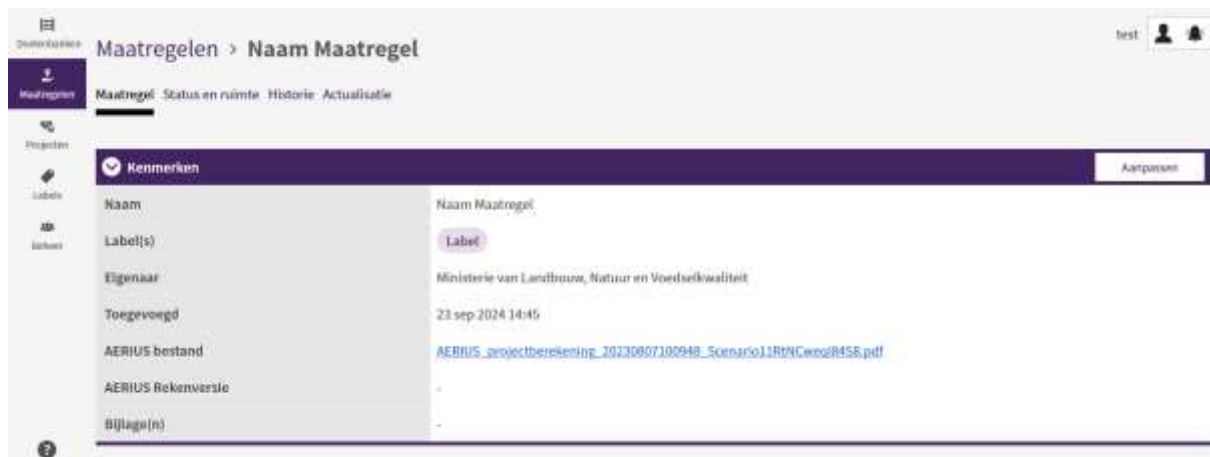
Dossierkaarten
Maatregelen
Projecten
Labels
Beheer

Maatregelen > Naam Maatregel

test

Maatregel Status en ruimte Historie Actualisatie

Kenmerken

Aanpassen

| | |
|---|---|
| Naam | Naam Maatregel |
| Label(s) | Label |
| Eigenaar | Ministerie van Landbouw, Natuur en Voedselkwaliteit |
| Toegevoegd | 23 sep 2024 14:45 |
| AERIUS bestand | AERIUS_projectberekening_20230807100948_Scenario11RtNCweqi8458.pdf |
| AERIUS Rekenversie | - |
| Bijlage(n) | - |